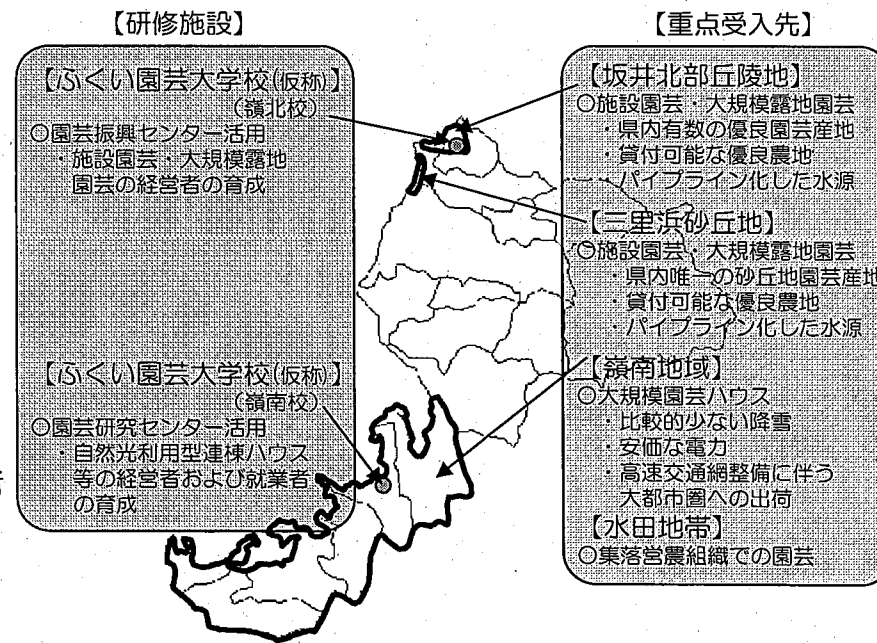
【研修施設】

【ふくい園芸大学校(仮称)】
(嶺北校)
○園芸振興センター活用
・施設園芸・大規模露地園芸の経営者の育成

【ふくい園芸大学校(仮称)】
(嶺南校)
○園芸研究センター活用
・自然光利用型連棟ハウス等の経営者および就業者の育成

【重点受入先】

【坂井北部丘陵地】
○施設園芸・大規模露地園芸
・県内有数の優良園芸産地
・貸付可能な優良農地
・パイプライン化した水源

【三里浜砂丘地】
○施設園芸・大規模露地園芸
・県内唯一の砂丘地園芸産地
・貸付可能な優良農地
・パイプライン化した水源

【嶺南地域】
○大規模園芸ハウス
・比較的少ない降雪
・安価な電力
・高速交通網整備に伴う大都市圏への出荷

【水田地帯】
○集落営農組織での園芸